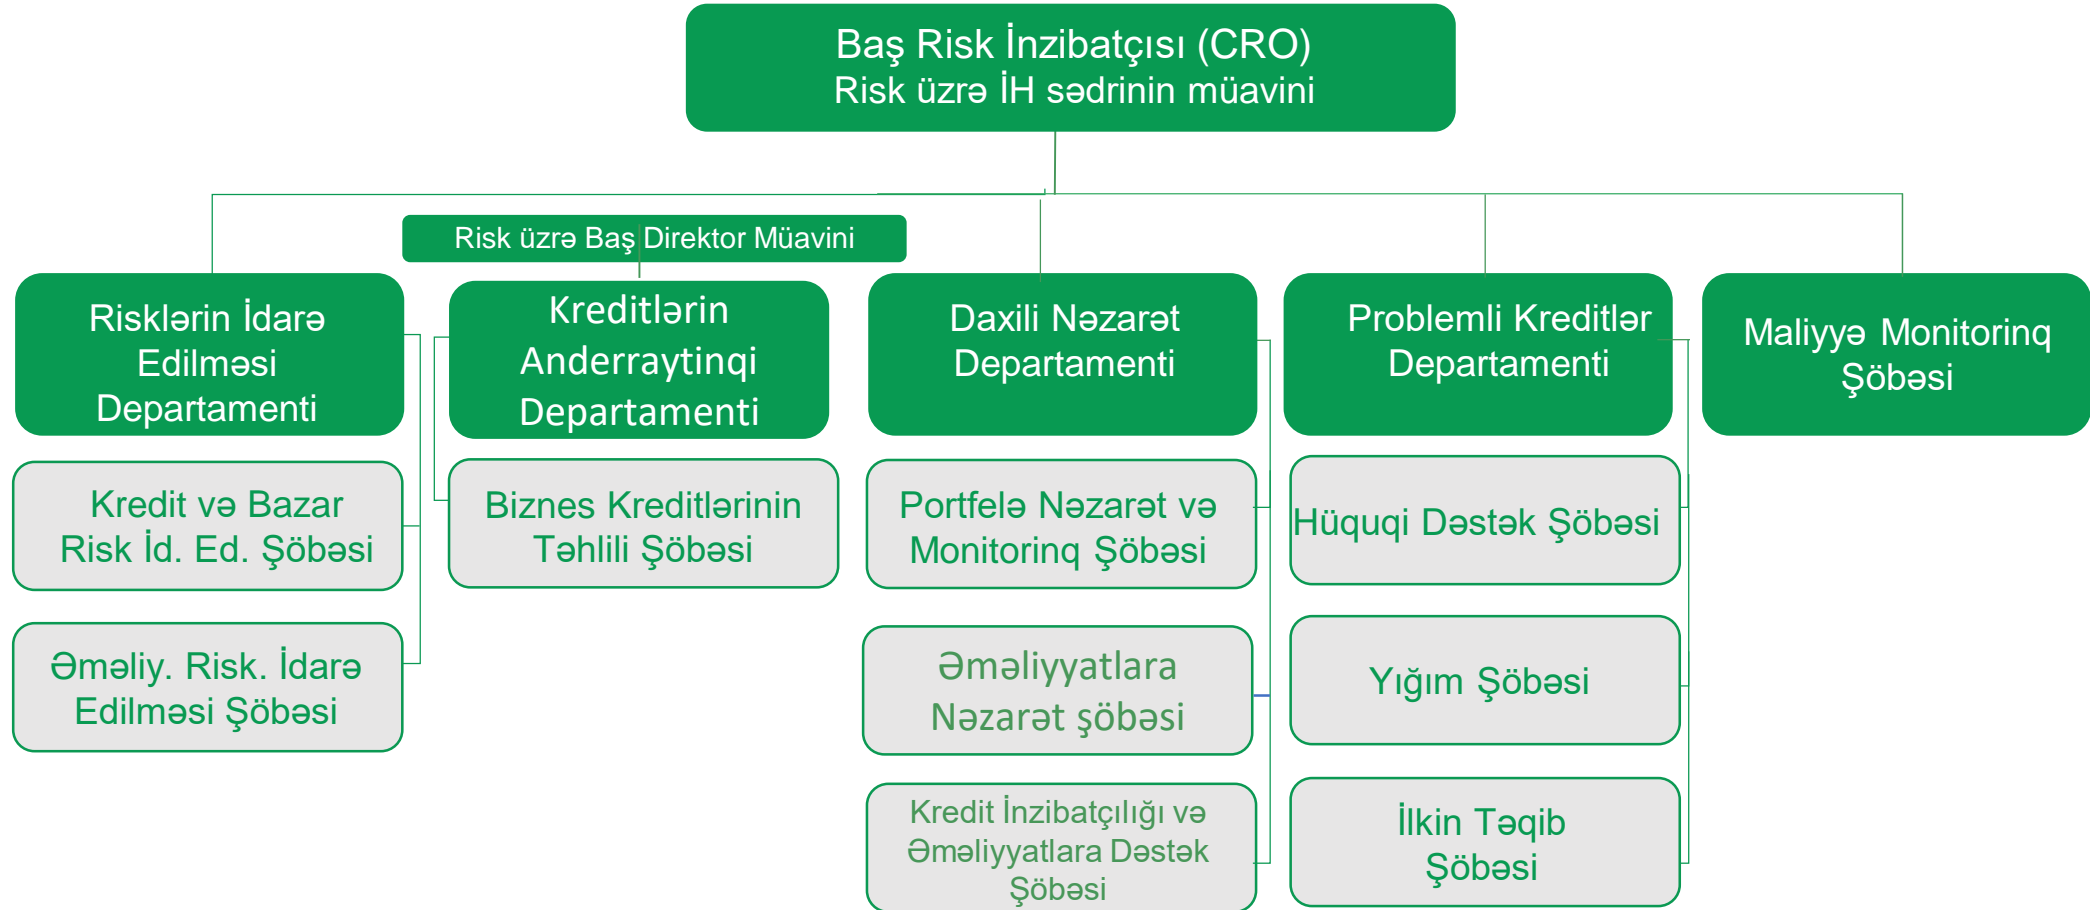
Baş Risk İnzibatçısı (CRO)
Risk üzrə İH sədrinin müavini

Risk üzrə Baş Direktor Müavini

Risklərin İdarə Edilməsi Departamenti

Kredit və Bazar Risk İd. Ed. Şöbəsi

Əməliy. Risk. İdarə Edilməsi Şöbəsi

Kreditlərin Anderraytinqi Departamenti

Biznes Kreditlərinin Təhlili Şöbəsi

Daxili Nəzarət Departamenti

Portfelə Nəzarət və Monitorinq Şöbəsi

Əməliyyatlara Nəzarət şöbəsi

Kredit İnzibatçılığı və Əməliyyatlara Dəstək Şöbəsi

Problemli Kreditlər Departamenti

Hüquqi Dəstək Şöbəsi

Yığım Şöbəsi

İlkin Təqib Şöbəsi

Maliyyə Monitorinq Şöbəsi